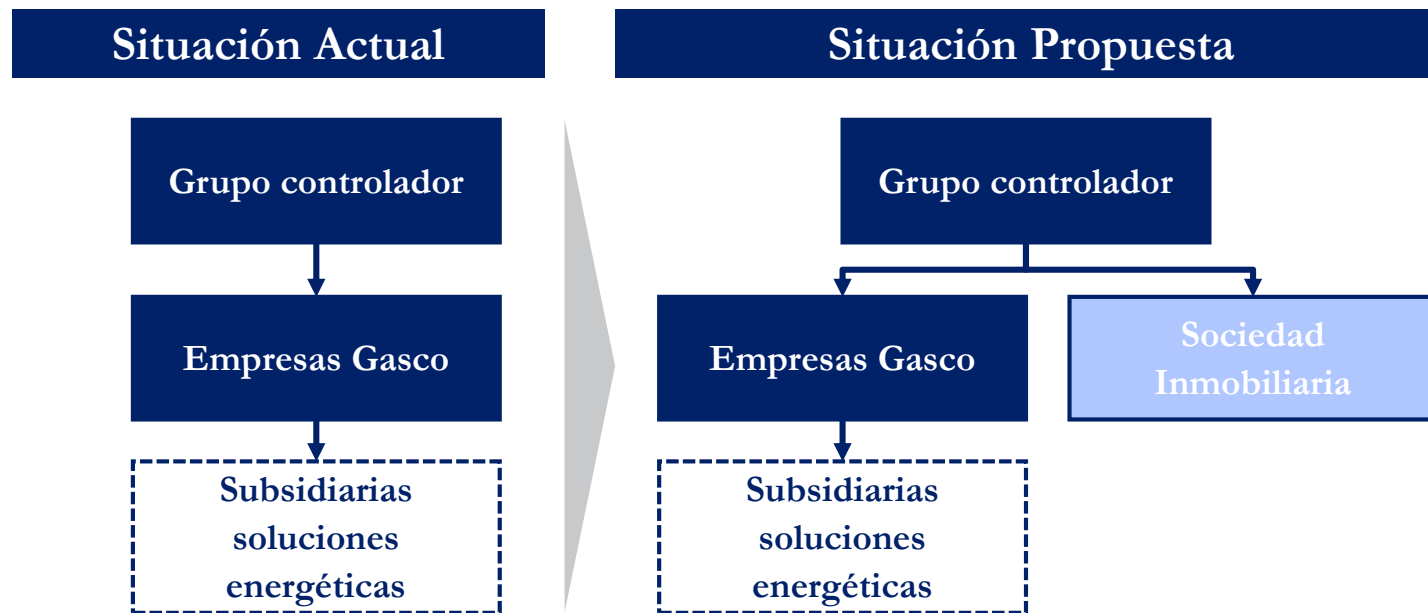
Situación Actual

Grupo controlador

Empresas Gasco

Subsidiarias soluciones energéticas

Situación Propuesta

Grupo controlador

Empresas Gasco

Sociedad Inmobiliaria

Subsidiarias soluciones energéticas